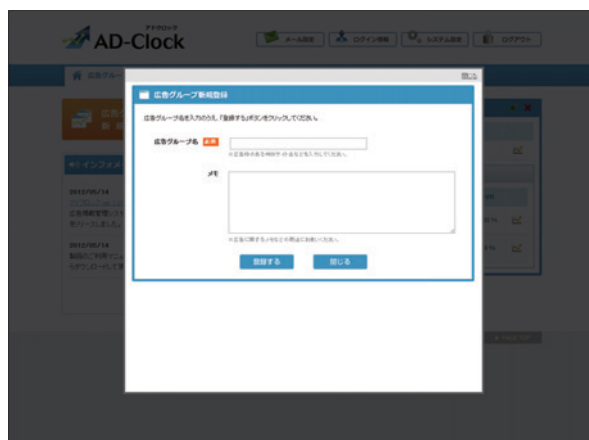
アドクロック
AD-Clock

メール設定 | ログイン情報 | システム設定 | ログアウト

広告グループ

閉じる

広告グループ新規登録

広告グループ名を入力のうえ、「登録する」ボタンをクリックして下さい。

広告グループ名 必須

※広告グループ名を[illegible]文字以内で入力して下さい。

メモ

※広告に関するメモを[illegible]以内でお書き下さい。

登録する 閉じる

インフォメ

2012/05/14
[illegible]

2012/05/14
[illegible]